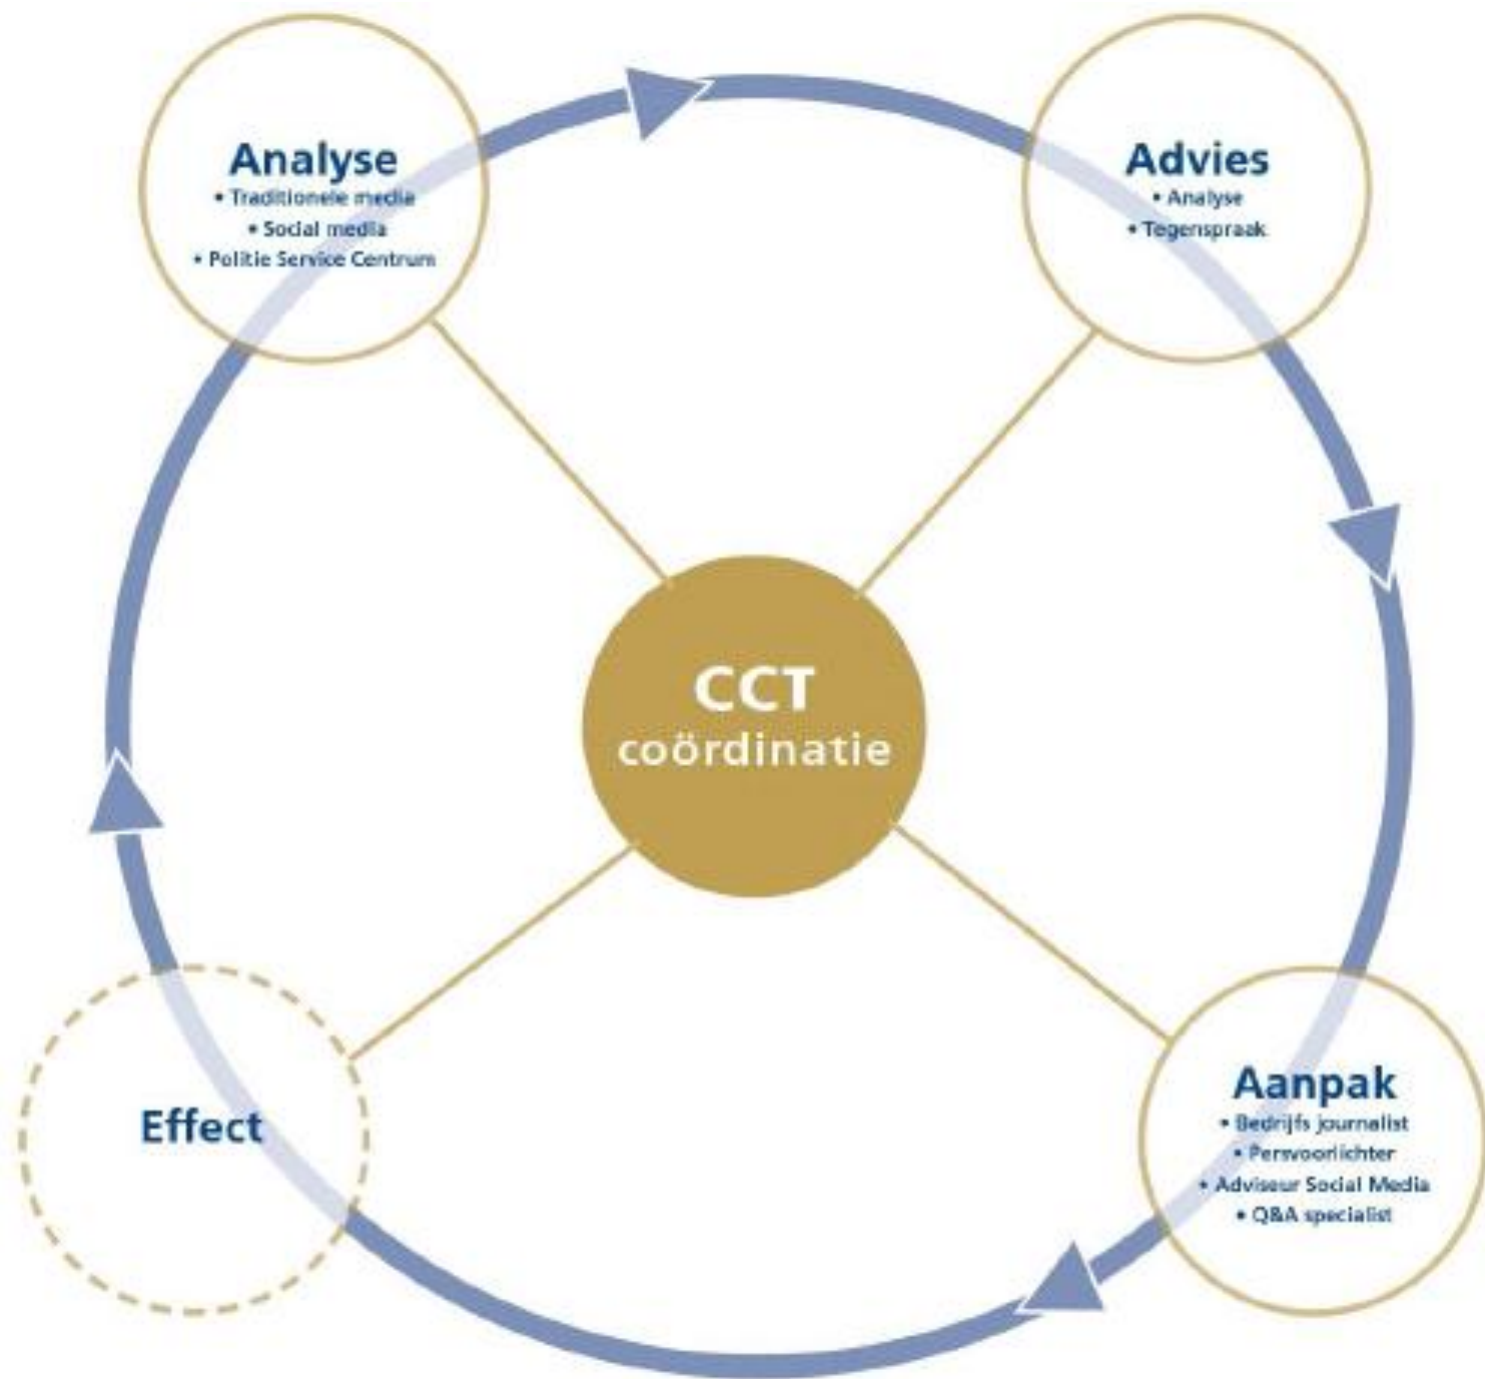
Analyse
• Traditionele media
• Social media
• Politie Service Centrum

Advies
• Analyse
• Tegenspraak

CCT
coördinatie

Effect

Aanpak
• Bedrijfs journalist
• Persvoorlichter
• Adviseur Social Media
• Q&A specialist